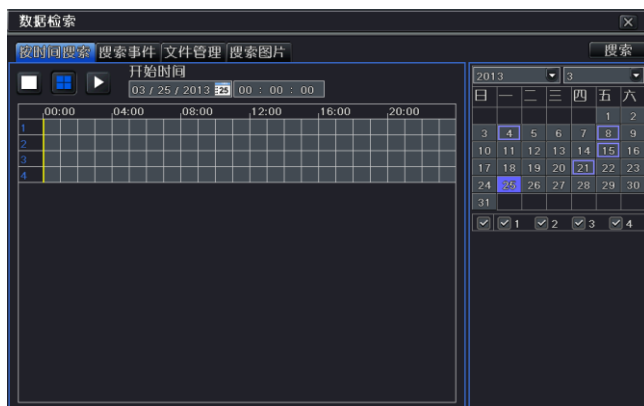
数据检索

按时间搜索 搜索事件 文件管理 搜索图片

搜索

开始时间

03 / 25 / 2013 25 00 : 00 : 00

00:00 04:00 08:00 12:00 16:00 20:00

1
2
3
4

2013 3

| 日 | 一 | 二 | 三 | 四 | 五 | 六 |
|---|---|---|---|---|---|---|
| | | | | | 1 | 2 |
| 3 | 4 | 5 | 6 | 7 | 8 | 9 |
| 10 | 11 | 12 | 13 | 14 | 15 | 16 |
| 17 | 18 | 19 | 20 | 21 | 22 | 23 |
| 24 | 25 | 26 | 27 | 28 | 29 | 30 |
| 31 | | | | | | |

1 2 3 4